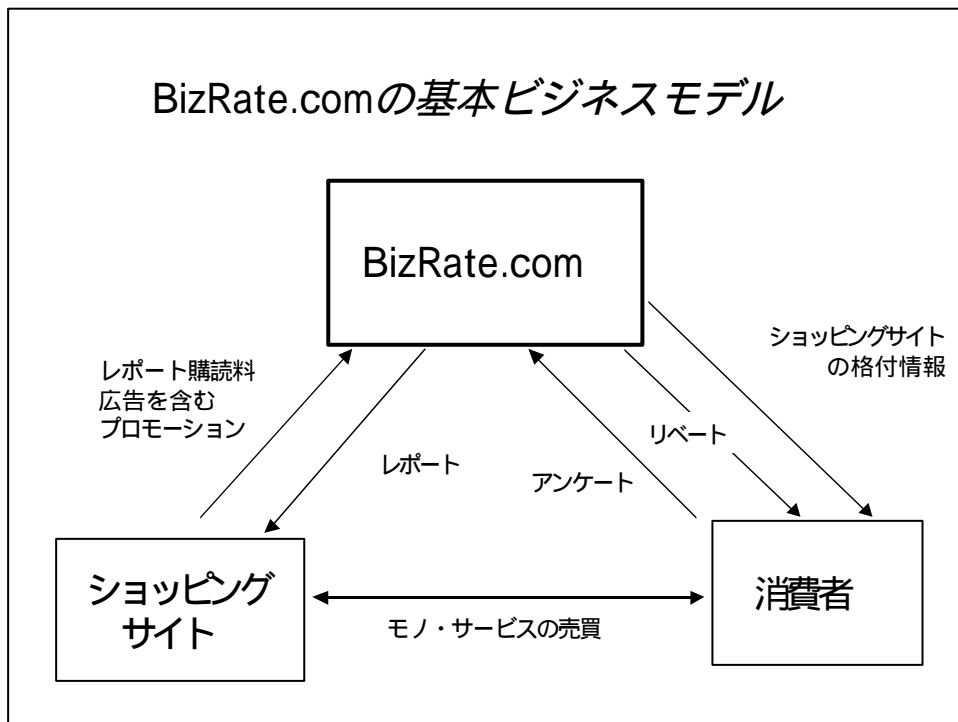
BizRate.comの基本ビジネスモデル

BizRate.com

レポート購読料
広告を含む
プロモーション

レポート

アンケート

リベート

ショッピングサイト
の格付情報

ショッピング
サイト

モノ・サービスの売買

消費者